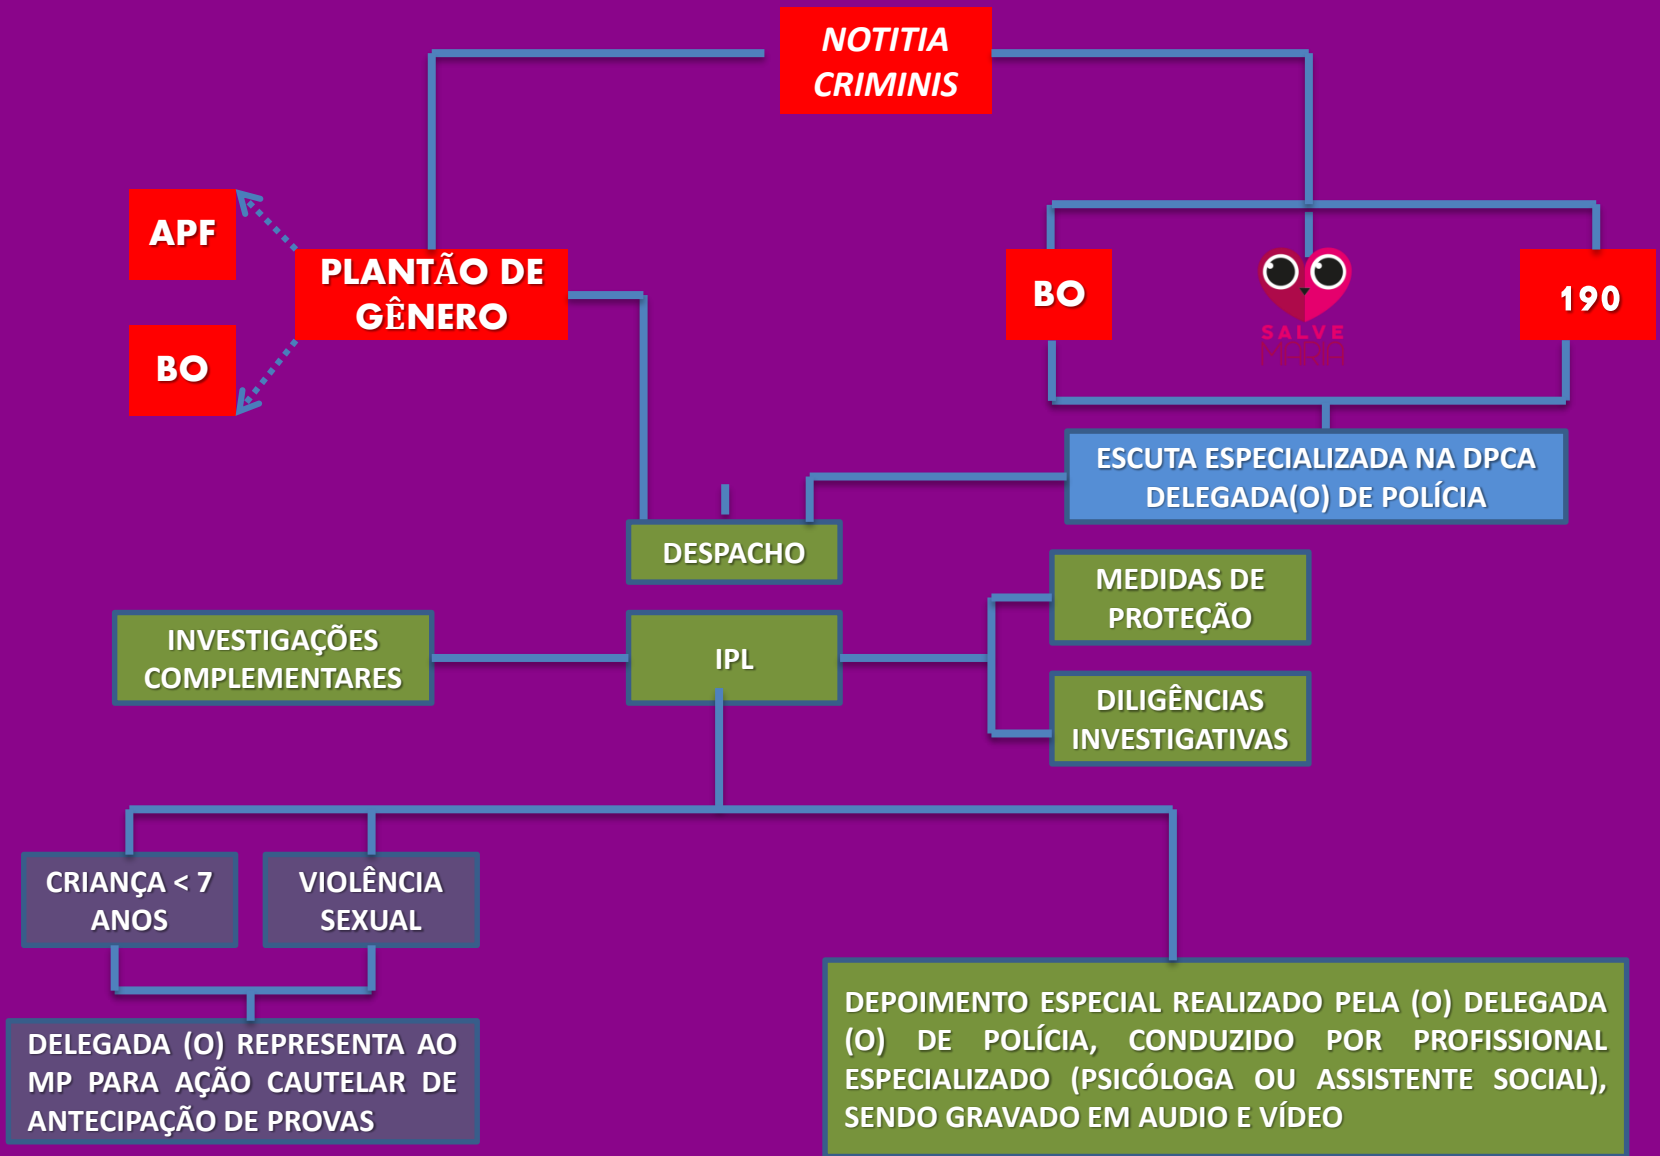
NOTITIA CRIMINIS

APF

PLANTÃO DE GÊNERO

BO

BO

SALVE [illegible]

190

ESCUTA ESPECIALIZADA NA DPCA DELEGADA(O) DE POLÍCIA

DESPACHO

MEDIDAS DE PROTEÇÃO

INVESTIGAÇÕES COMPLEMENTARES

IPL

DILIGÊNCIAS INVESTIGATIVAS

CRIANÇA < 7 ANOS

VIOLÊNCIA SEXUAL

DELEGADA (O) REPRESENTA AO MP PARA AÇÃO CAUTELAR DE ANTECIPAÇÃO DE PROVAS

DEPOIMENTO ESPECIAL REALIZADO PELA (O) DELEGADA (O) DE POLÍCIA, CONDUZIDO POR PROFISSIONAL ESPECIALIZADO (PSICÓLOGA OU ASSISTENTE SOCIAL), SENDO GRAVADO EM AUDIO E VÍDEO